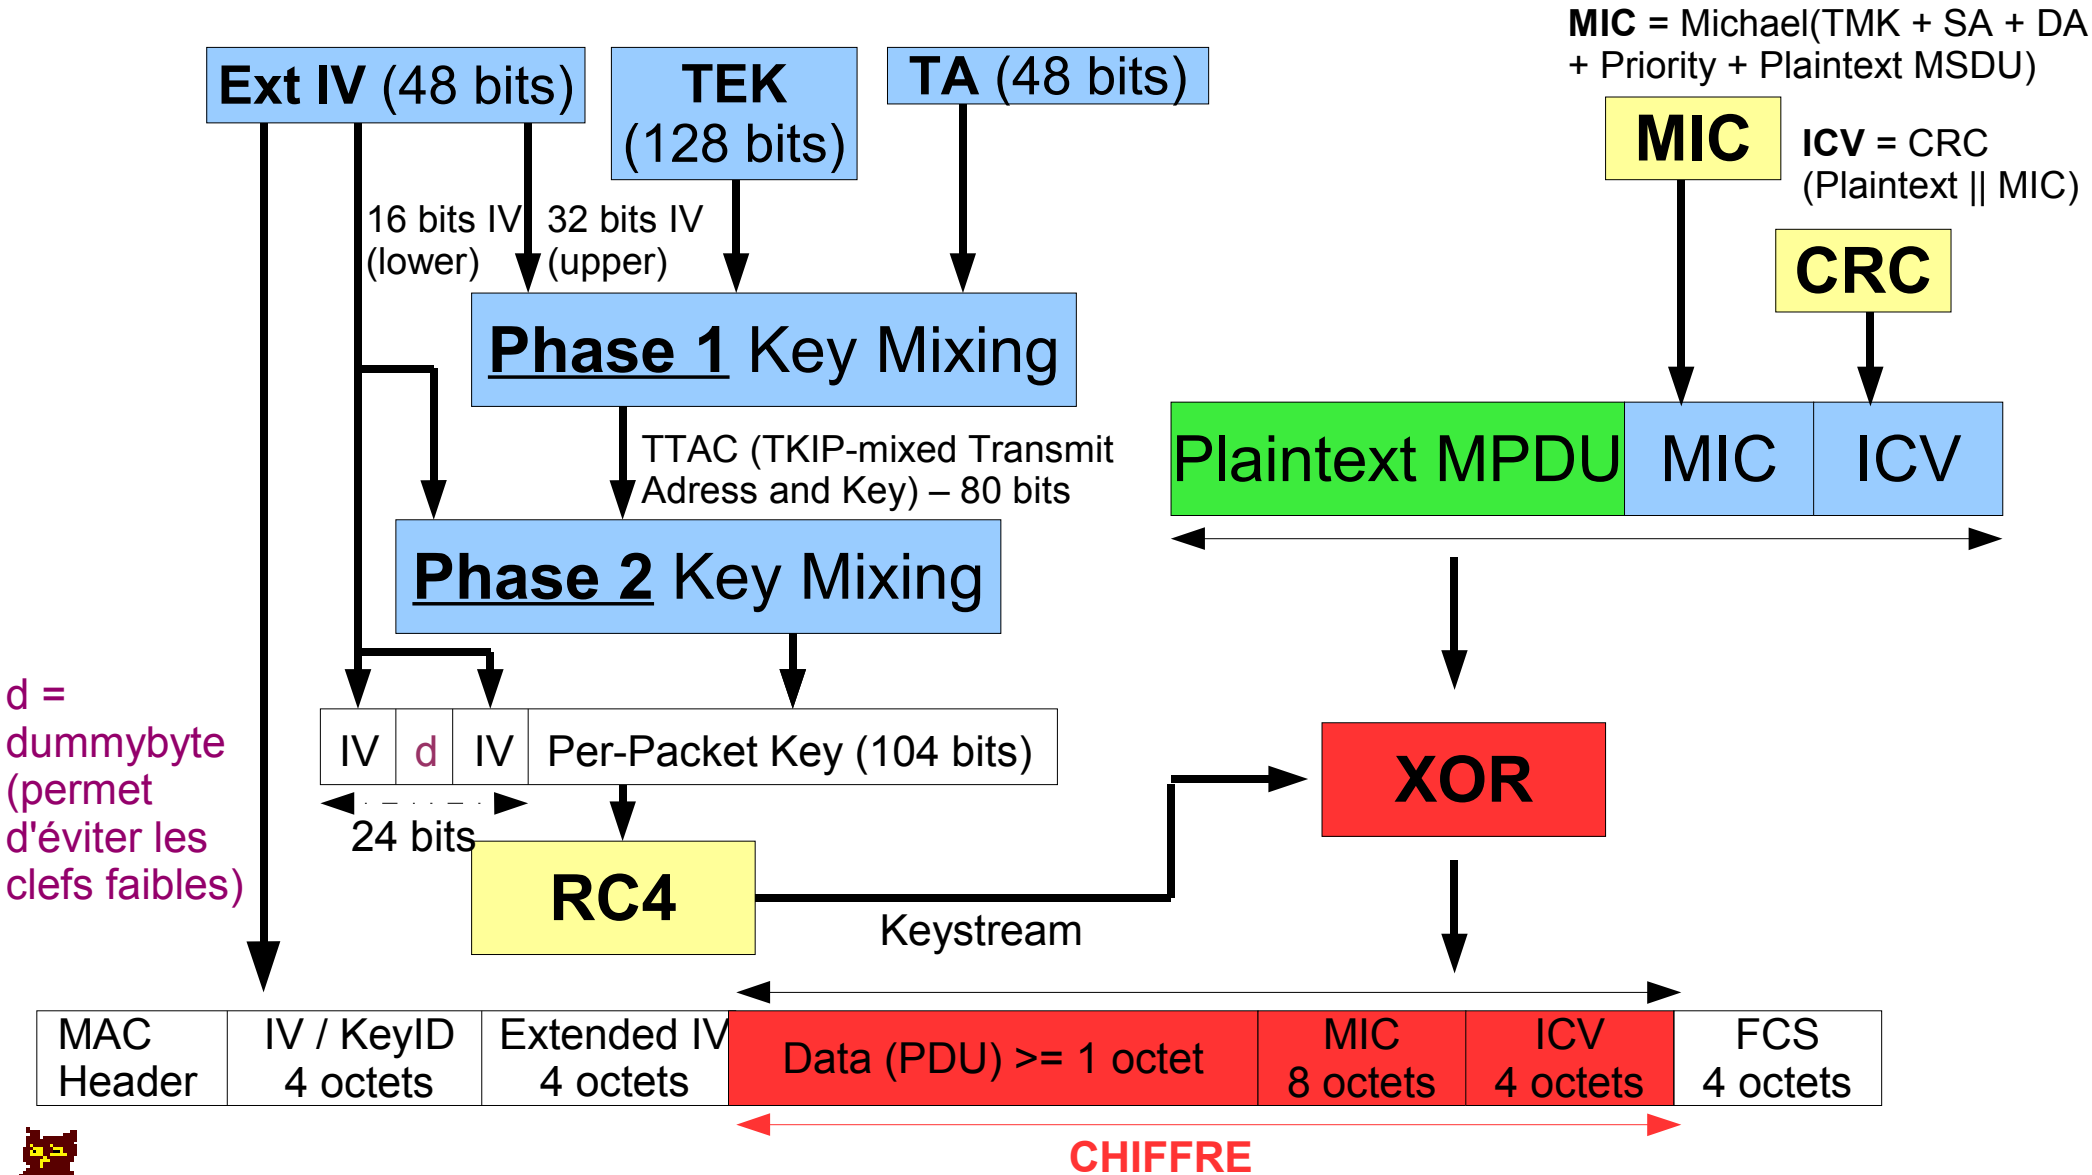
MIC = Michael(TMK + SA + DA + Priority + Plaintext MSDU)

Ext IV (48 bits)

TEK (128 bits)

TA (48 bits)

MIC

ICV = CRC (Plaintext || MIC)

CRC

16 bits IV (lower)

32 bits IV (upper)

Phase 1 Key Mixing

TTAC (TKIP-mixed Transmit Adress and Key) – 80 bits

Plaintext MPDU | MIC | ICV

Phase 2 Key Mixing

d = dummybyte (permet d'éviter les clefs faibles)

| IV | d | IV | Per-Packet Key (104 bits) |
|---|---|---|---|

24 bits

XOR

RC4

Keystream

| MAC Header | IV / KeyID 4 octets | Extended IV 4 octets | Data (PDU) >= 1 octet | MIC 8 octets | ICV 4 octets | FCS 4 octets |
|---|---|---|---|---|---|---|

CHIFFRE